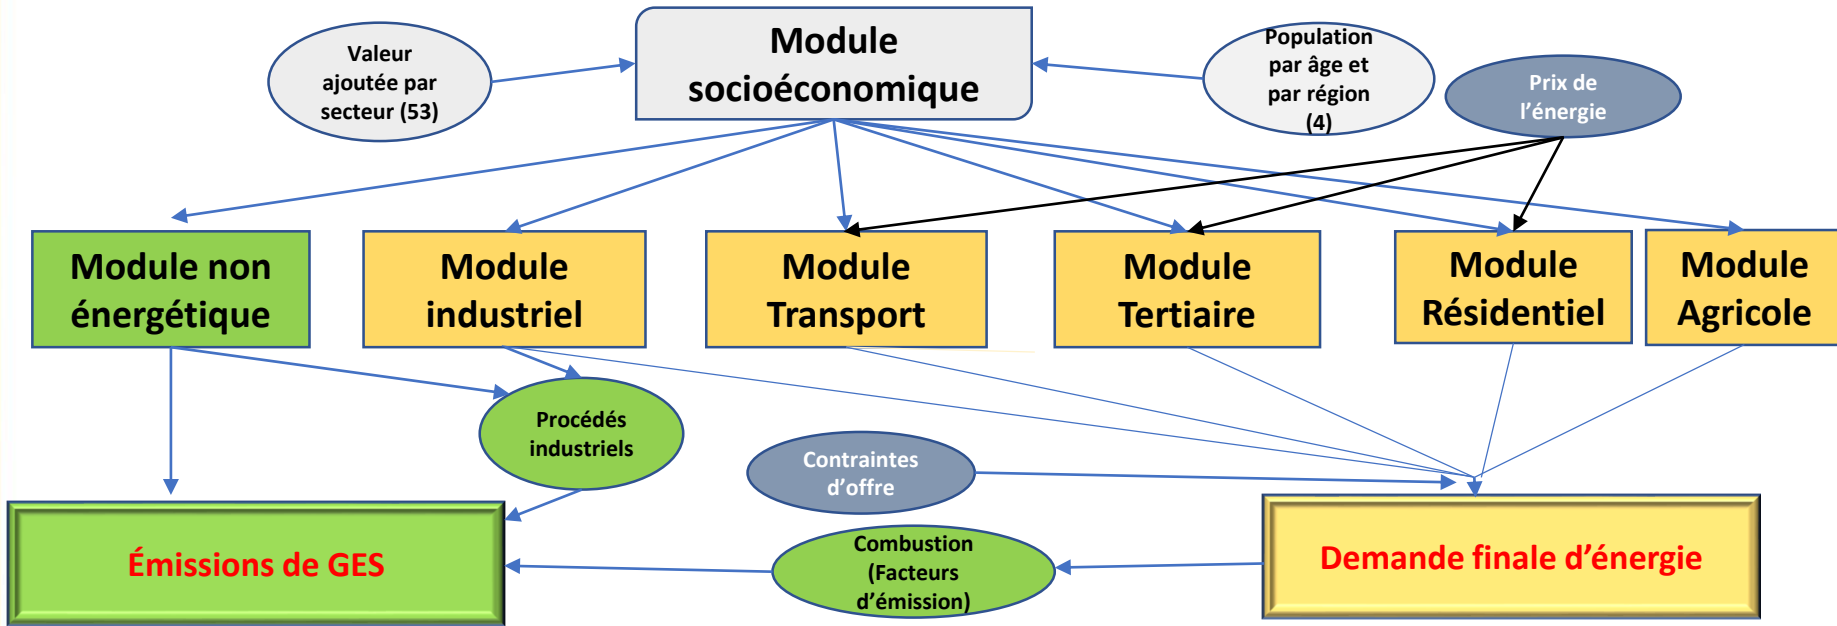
Valeur ajoutée par secteur (53)

Module socioéconomique

Population par âge et par région (4)

Prix de l'énergie

Module non énergétique

Module industriel

Module Transport

Module Tertiaire

Module Résidentiel

Module Agricole

Procédés industriels

Contraintes d'offre

Émissions de GES

Combustion (Facteurs d'émission)

Demande finale d'énergie